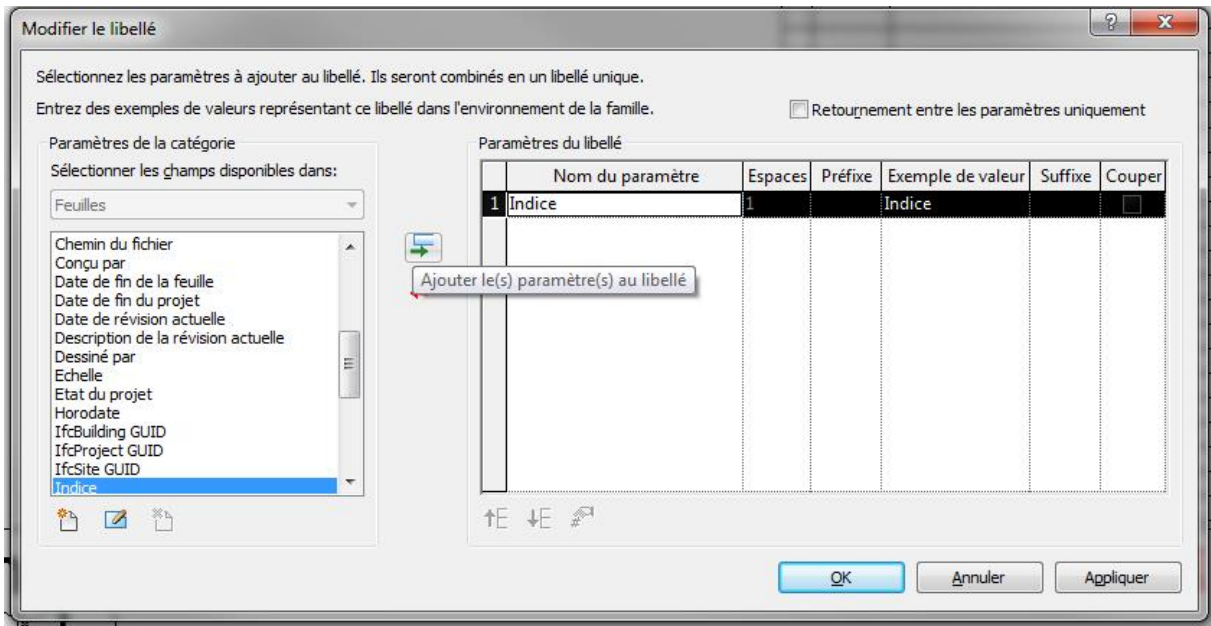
Modifier le libellé

Sélectionnez les paramètres à ajouter au libellé. Ils seront combinés en un libellé unique.

Entrez des exemples de valeurs représentant ce libellé dans l'environnement de la famille.

Retournement entre les paramètres uniquement

Paramètres de la catégorie

Sélectionner les champs disponibles dans:

Feuilles

Chemin du fichier
Conçu par
Date de fin de la feuille
Date de fin du projet
Date de révision actuelle
Description de la révision actuelle
Dessiné par
Echelle
Etat du projet
Horodate
IfcBuilding GUID
IfcProject GUID
IfcSite GUID
Indice

Ajouter le(s) paramètre(s) au libellé

Paramètres du libellé

| | Nom du paramètre | Espaces | Préfixe | Exemple de valeur | Suffixe | Couper |
|---|---|---|---|---|---|---|
| 1 | Indice | 1 | | Indice | | |

OK Annuler Appliquer